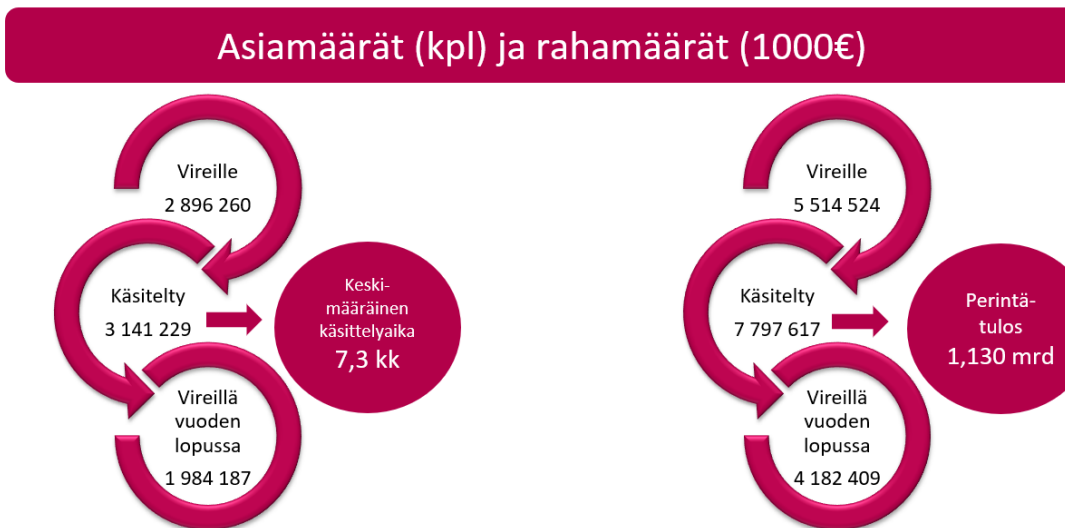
Asiamäärät (kpl) ja rahamäärät (1000€)

Vireille
2 896 260

Käsitelty
3 141 229

Keski-
määräinen
käsittelyaika
7,3 kk

Vireillä
vuoden
lopussa
1 984 187

Vireille
5 514 524

Käsitelty
7 797 617

Perintä-
tulos
1,130 mrd

Vireillä
vuoden
lopussa
4 182 409